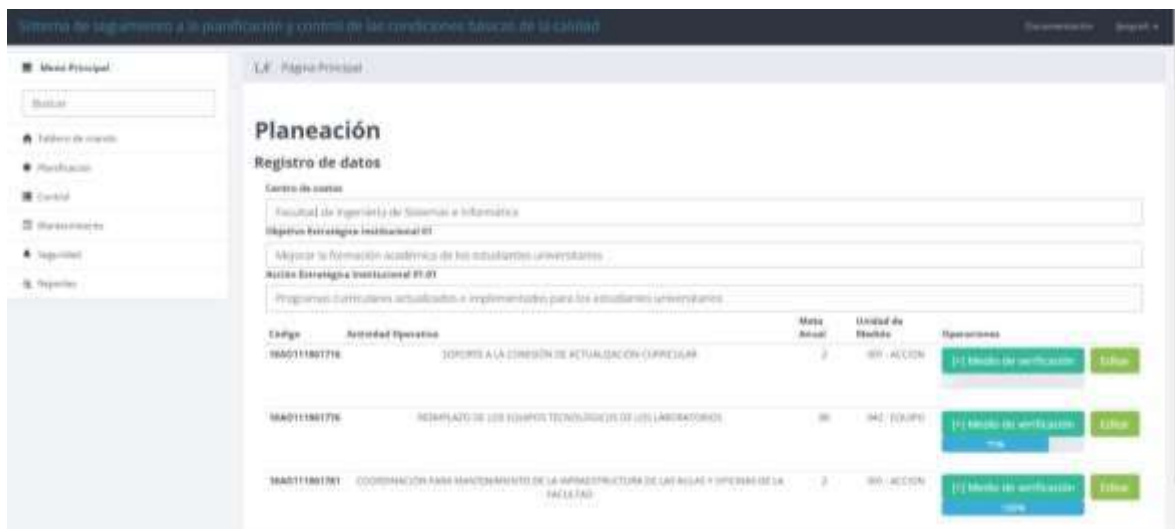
Sistema de seguimiento a la planificación y control de las condiciones básicas de la calidad

Documentación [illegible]

Menú Principal

Buscar

Tablero de mando

Planificación

Control

Mantenimiento

Seguridad

Reportes

Página Principal

Planeación

Registro de datos

Centro de costos

Facultad de Ingeniería de Sistemas e Informática

Objetivo Estratégico Institucional 01

Mejorar la formación académica de los estudiantes universitarios

Acción Estratégica Institucional 01.01

Programas curriculares actualizados e implementados para los estudiantes universitarios

| Código | Actividad Operativa | Meta Anual | Unidad de Medida | Operaciones |
|---|---|---|---|---|
| 16AO111801716 | SOPORTE A LA COMISIÓN DE ACTUALIZACIÓN CURRICULAR | 2 | 001 - ACCION | [+] Medio de verificación Editar |
| 16AO111801776 | REEMPLAZO DE LOS EQUIPOS TECNOLOGICOS DE LOS LABORATORIOS | 30 | 042 - EQUIPO | [+] Medio de verificación 75% Editar |
| 16AO111801781 | COORDINACIÓN PARA MANTENIMIENTO DE LA INFRAESTRUCTURA DE LAS AULAS Y OFICINAS DE LA FACULTAD | 2 | 001 - ACCION | [+] Medio de verificación 100% Editar |